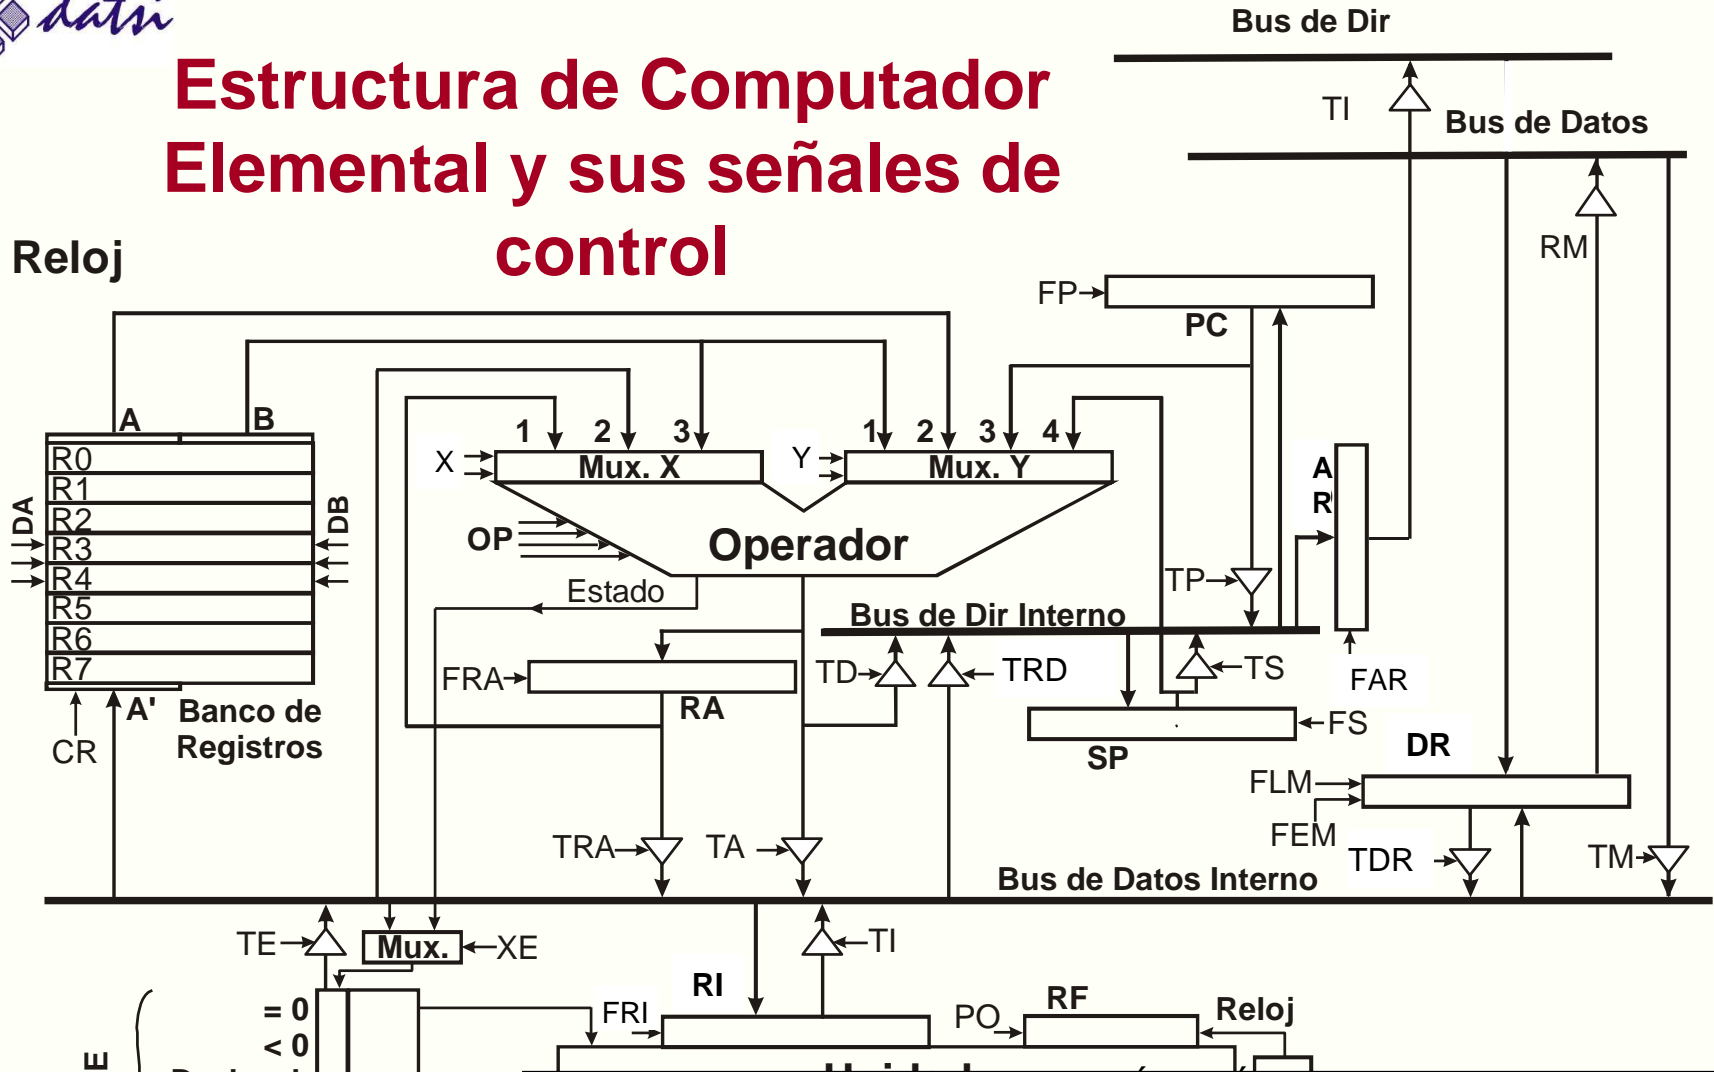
datsi

Estructura de Computador Elemental y sus señales de control

Reloj

Bus de Dir

TI

Bus de Datos

RM

FP

PC

A B

1 2 3

1 2 3 4

X

Mux. X

Y

Mux. Y

R0
R1
R2
R3
R4
R5
R6
R7

DA

DB

OP

Operador

Estado

A
R

TP

Bus de Dir Interno

FRA

RA

TD

TRD

TS

FAR

FS

SP

DR

A'

Banco de Registros

CR

FLM

FEM

TDR

TM

TRA

TA

Bus de Datos Interno

TE

Mux.

XE

TI

RI

FRI

= 0

< 0

PO

RF

Reloj